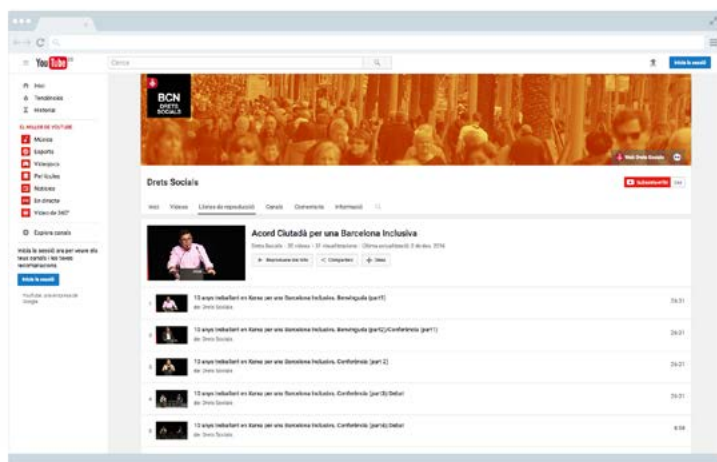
YouTube

Cerca

Inicia la sessió

Inici
Tendències
Historial

EL MILLOR DE YOUTUBE
Música
Esports
Videojocs
Pel·lícules
Notícies
En directe
Vídeo de 360°

Explora canals

Inicia la sessió ara per veure els teus canals i les teves recomanacions.

Inicia la sessió

YouTube: una empresa de Google

BCN
DRETS
SOCIALS

Web Drets Socials

Drets Socials

Subscriu-te

Inici   Vídeos   Llistes de reproducció   Canals   Comentaris   Informació

Acord Ciutadà per una Barcelona Inclusiva

Drets Socials · 35 vídeos · 31 visualitzacions · Última actualització: 3 de des. 2014

Reprodueix-ho tot   Comparteix   Desa

1 13 anys treballant en Xarxa per una Barcelona Inclusiva. Benvinguda (part1)
de: Drets Socials
26:31

2 13 anys treballant en Xarxa per una Barcelona Inclusiva. Benvinguda (part2) i Conferència (part1)
de: Drets Socials
26:31

3 13 anys treballant en Xarxa per una Barcelona Inclusiva. Conferència (part 2)
de: Drets Socials
26:31

4 13 anys treballant en Xarxa per una Barcelona Inclusiva. Conferència (part3) i Debat
de: Drets Socials
26:31

5 13 anys treballant en Xarxa per una Barcelona Inclusiva. Conferència (part4) i Debat
de: Drets Socials
8:59